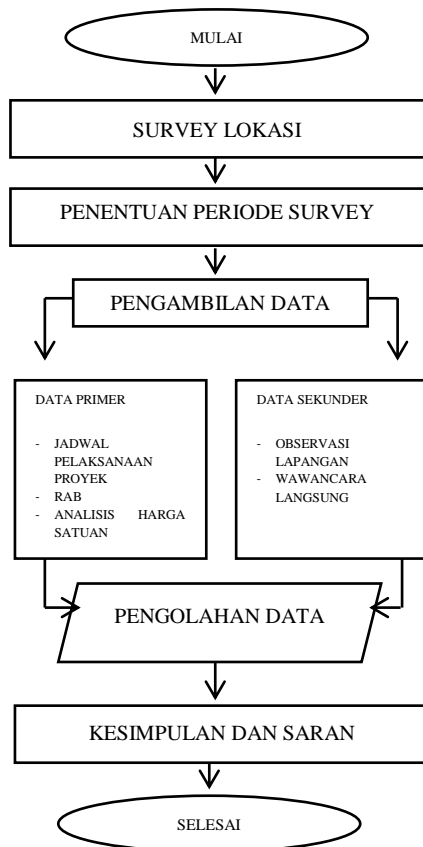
MULAI

SURVEY LOKASI

PENENTUAN PERIODE SURVEY

PENGAMBILAN DATA

DATA PRIMER

- JADWAL PELAKSANAAN PROYEK
- RAB
- ANALISIS HARGA SATUAN

DATA SEKUNDER

- OBSERVASI LAPANGAN
- WAWANCARA LANGSUNG

PENGOLAHAN DATA

KESIMPULAN DAN SARAN

SELESAI